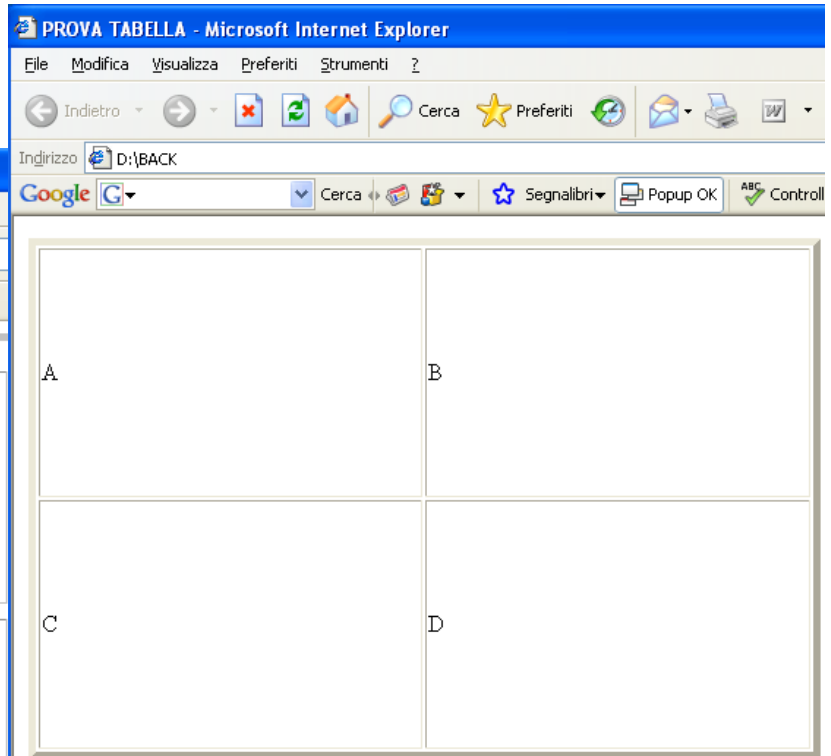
PROVA TABELLA - Microsoft Internet Explorer

File Modifica Visualizza Preferiti Strumenti ?

Indietro Cerca Preferiti

Indirizzo D:\BACK

Google G Cerca Segnalibri Popup OK Controll

| A | B |
|---|---|
| C | D |